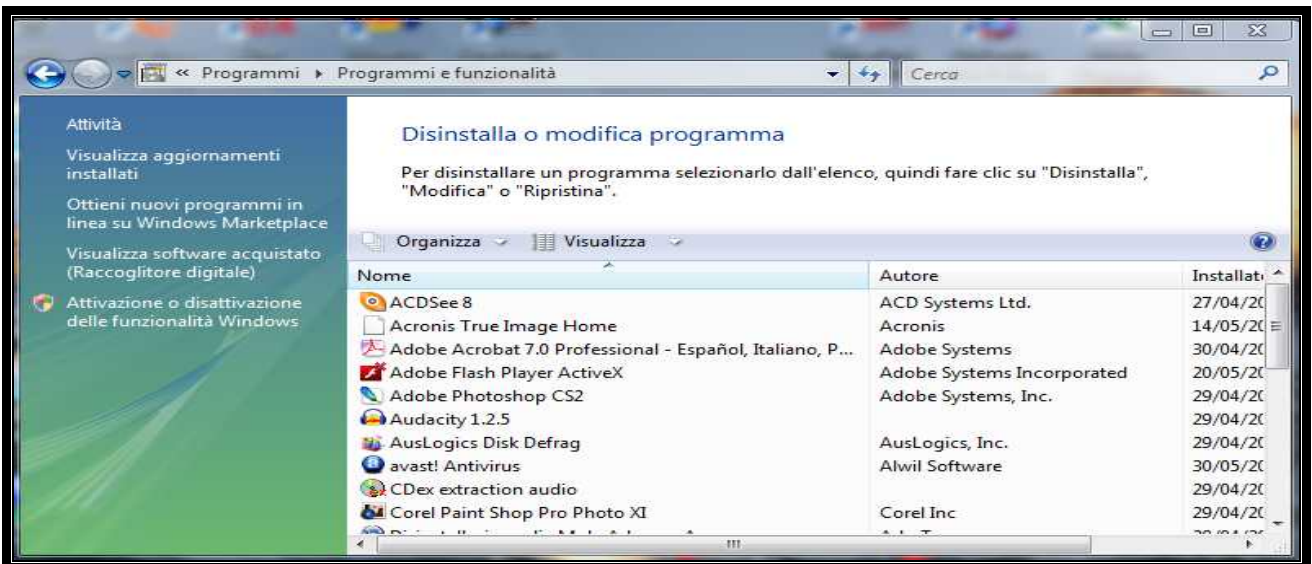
« Programmi ▸ Programmi e funzionalità

Cerca

Attività

Visualizza aggiornamenti installati

Ottieni nuovi programmi in linea su Windows Marketplace

Visualizza software acquistato (Raccoglitore digitale)

Attivazione o disattivazione delle funzionalità Windows

Disinstalla o modifica programma

Per disinstallare un programma selezionarlo dall'elenco, quindi fare clic su "Disinstalla", "Modifica" o "Ripristina".

Organizza Visualizza

| Nome | Autore | Installat |
|---|---|---|
| ACDSee 8 | ACD Systems Ltd. | 27/04/2( |
| Acronis True Image Home | Acronis | 14/05/2( |
| Adobe Acrobat 7.0 Professional - Español, Italiano, P... | Adobe Systems | 30/04/2( |
| Adobe Flash Player ActiveX | Adobe Systems Incorporated | 20/05/2( |
| Adobe Photoshop CS2 | Adobe Systems, Inc. | 29/04/2( |
| Audacity 1.2.5 | | 29/04/2( |
| AusLogics Disk Defrag | AusLogics, Inc. | 29/04/2( |
| avast! Antivirus | Alwil Software | 30/05/2( |
| CDex extraction audio | | 29/04/2( |
| Corel Paint Shop Pro Photo XI | Corel Inc | 29/04/2( |
| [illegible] | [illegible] | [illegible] |